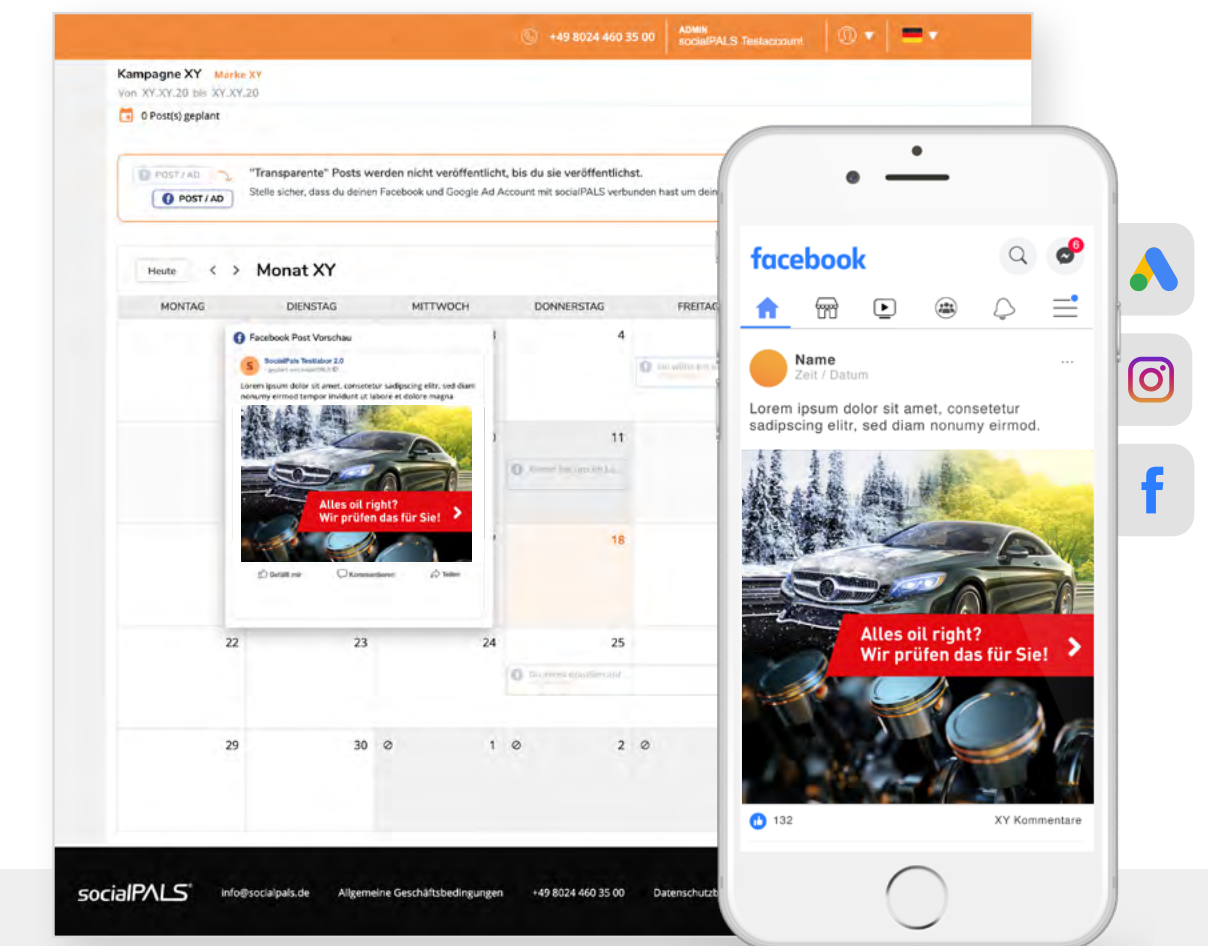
+49 8024 460 35 00 ADMIN socialPALS Testaccount

Kampagne XY Marke XY
Von XY.XY.20 bis XY.XY.20
0 Post(s) geplant

POST / AD
POST / AD
"Transparente" Posts werden nicht veröffentlicht, bis du sie veröffentlichst.
Stelle sicher, dass du deinen Facebook und Google Ad Account mit socialPALS verbunden hast um dein

Heute
Monat XY

| MONTAG | DIENSTAG | MITTWOCH | DONNERSTAG | FREITAG |
|---|---|---|---|---|
| | | | 4 | |
| | | | 11 | |
| | | | 18 | |
| 22 | 23 | 24 | 25 | |
| 29 | 30 | 1 | 2 | |

Facebook Post Vorschau
SocialPals Testlabor 2.0
Lorem ipsum dolor sit amet, consetetur sadipscing elitr, sed diam nonumy eirmod tempor invidunt ut labore et dolore magna
Alles oil right? Wir prüfen das für Sie!
Gefällt mir Kommentieren Teilen

socialPALS info@socialpals.de Allgemeine Geschäftsbedingungen +49 8024 460 35 00 Datenschutzb

facebook
6
Name
Zeit / Datum
...
Lorem ipsum dolor sit amet, consetetur sadipscing elitr, sed diam nonumy eirmod.
Alles oil right? Wir prüfen das für Sie!
132
XY Kommentare